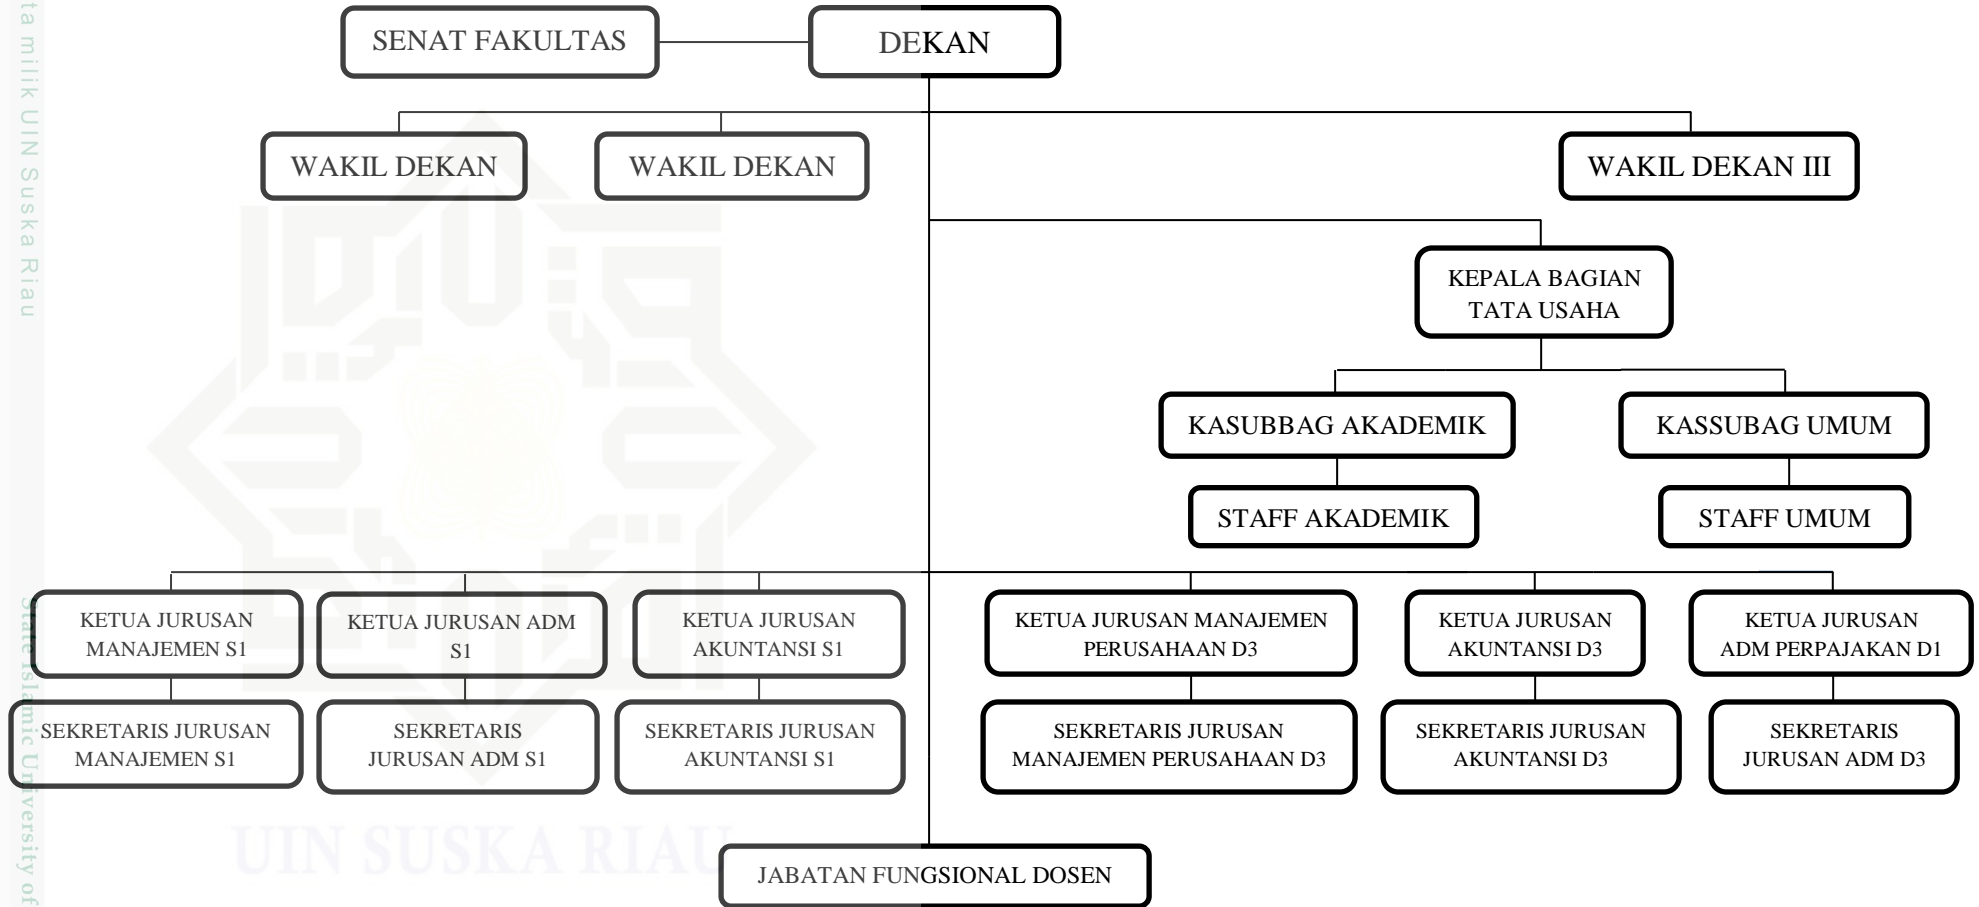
ta milik UIN Suska Riau

SENAT FAKULTAS

DEKAN

WAKIL DEKAN

WAKIL DEKAN

WAKIL DEKAN III

KEPALA BAGIAN TATA USAHA

KASUBBAG AKADEMIK

KASSUBAG UMUM

STAFF AKADEMIK

STAFF UMUM

KETUA JURUSAN MANAJEMEN S1

KETUA JURUSAN ADM S1

KETUA JURUSAN AKUNTANSI S1

KETUA JURUSAN MANAJEMEN PERUSAHAAN D3

KETUA JURUSAN AKUNTANSI D3

KETUA JURUSAN ADM PERPAJAKAN D1

SEKRETARIS JURUSAN MANAJEMEN S1

SEKRETARIS JURUSAN ADM S1

SEKRETARIS JURUSAN AKUNTANSI S1

SEKRETARIS JURUSAN MANAJEMEN PERUSAHAAN D3

SEKRETARIS JURUSAN AKUNTANSI D3

SEKRETARIS JURUSAN ADM D3

JABATAN FUNGSIONAL DOSEN

UIN SUSKA RIAU

State Islamic University of